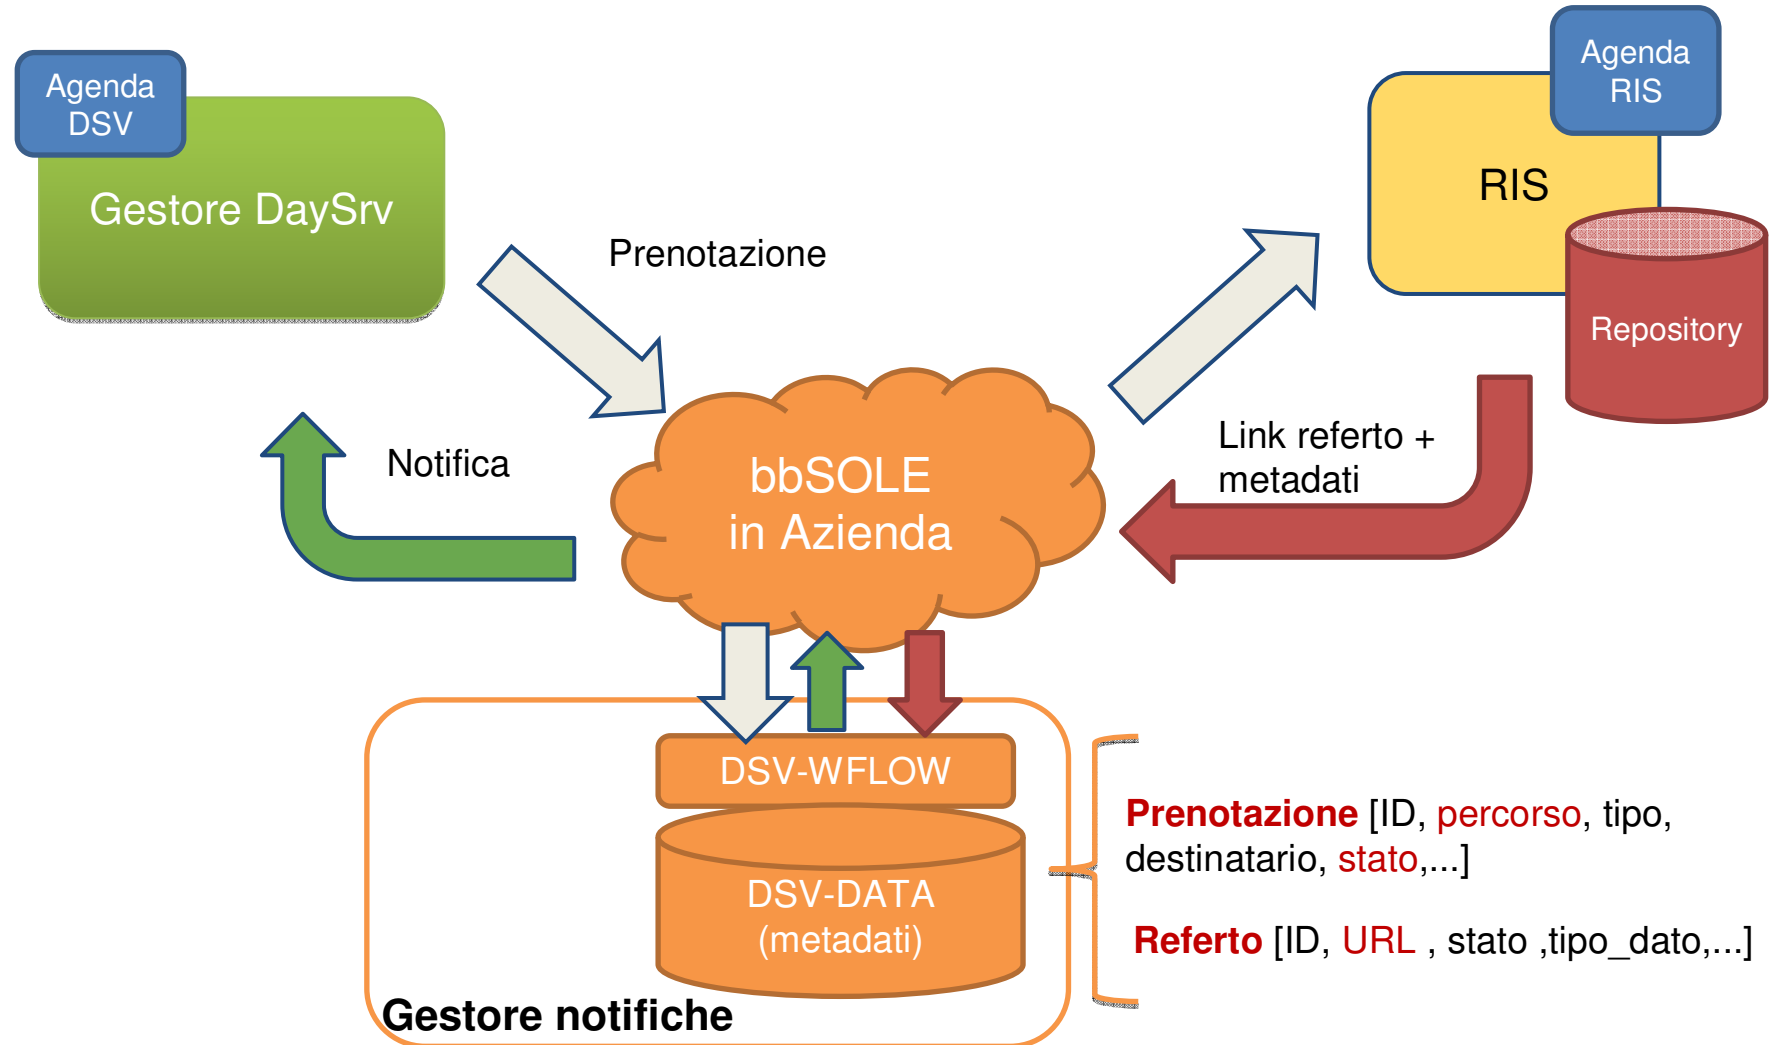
Agenda DSV

Gestore DaySrv

Prenotazione

Agenda RIS

RIS

Repository

Notifica

bbSOLE in Azienda

Link referto + metadati

DSV-WFLOW

DSV-DATA (metadati)

Gestore notifiche

Prenotazione [ID, percorso, tipo, destinatario, stato,...]

Referto [ID, URL , stato ,tipo_dato,...]